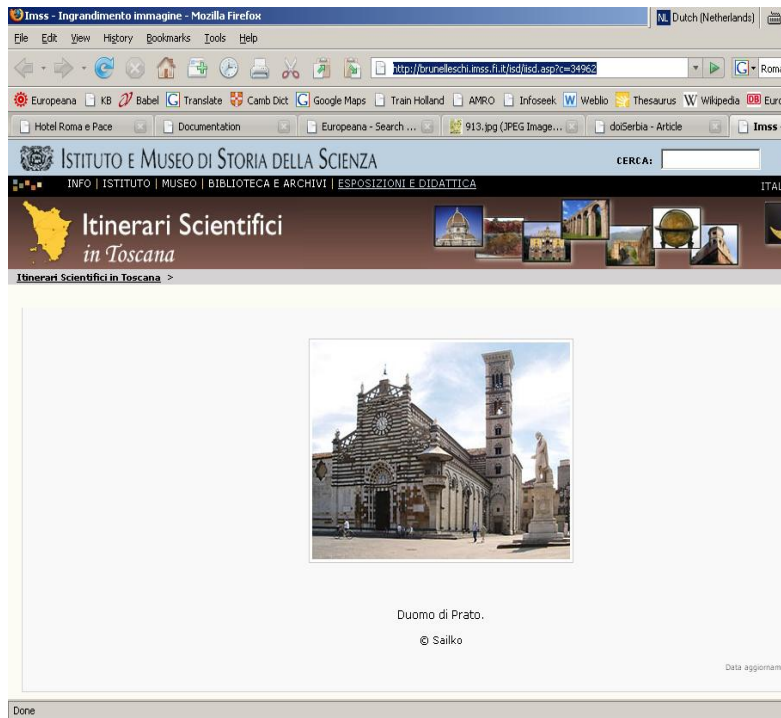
Imss - Ingrandimento immagine - Mozilla Firefox

NL Dutch (Netherlands)

File Edit View History Bookmarks Tools Help

http://brunelleschi.imss.fi.it/isd/isd.asp?c=34962

G Roma

Europeana KB Babel Translate Camb Dict Google Maps Train Holland AMRO Infoseek Weblio Thesaurus Wikipedia Euro

Hotel Roma e Pace | Documentation | Europeana - Search ... | 913.jpg (JPEG Image... | doiSerbia - Article | Imss

ISTITUTO E MUSEO DI STORIA DELLA SCIENZA

CERCA:

INFO | ISTITUTO | MUSEO | BIBLIOTECA E ARCHIVI | ESPOSIZIONI E DIDATTICA

ITAL

Itinerari Scientifici in Toscana

Itinerari Scientifici in Toscana >

Duomo di Prato.

© Sailko

Data aggiornam

Done